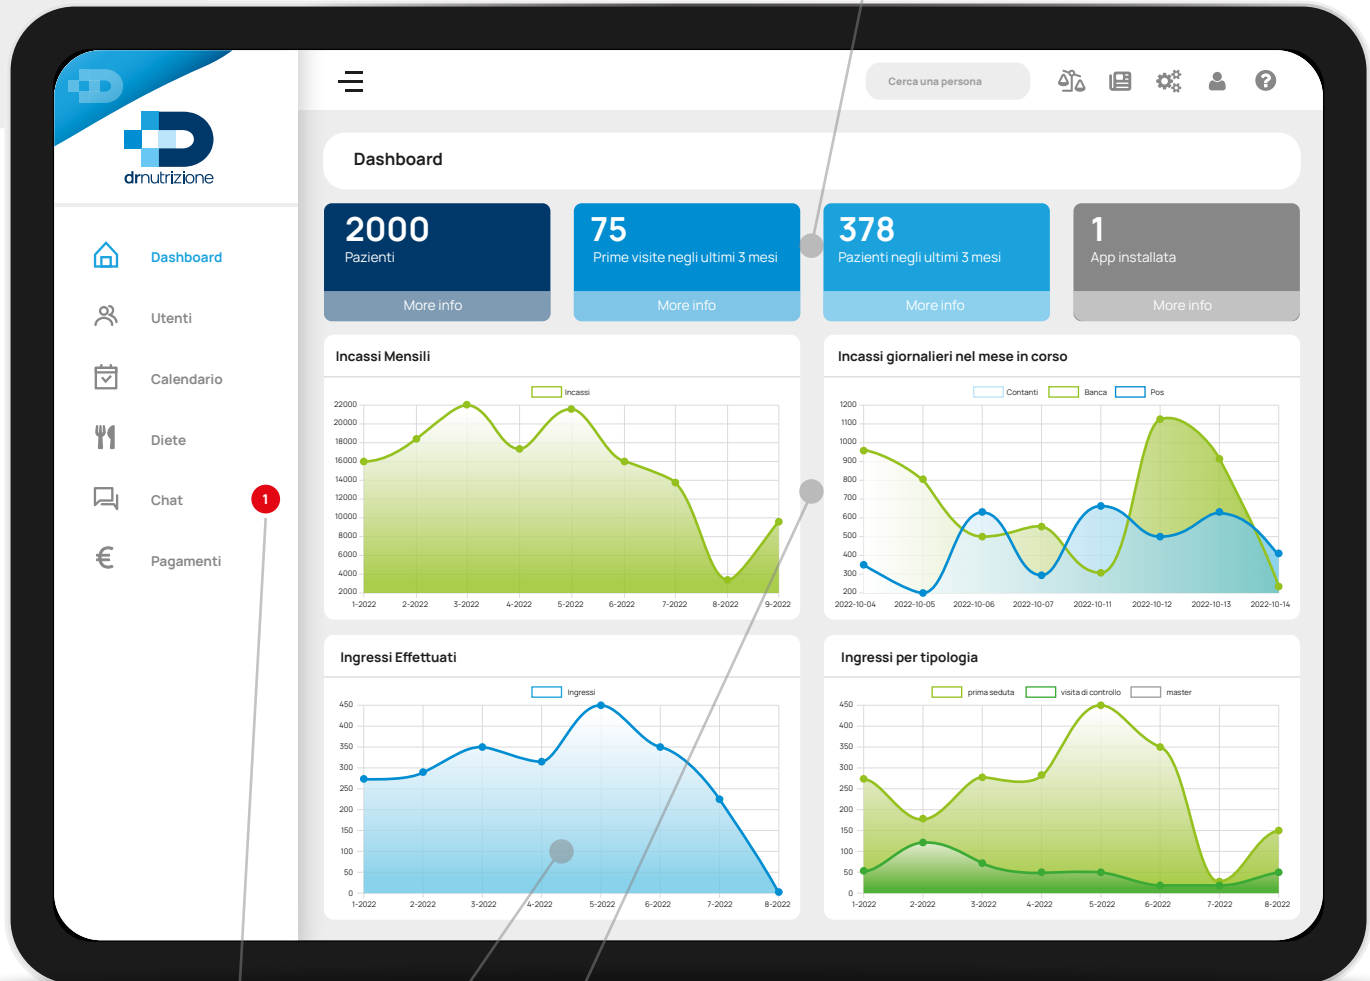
drnutrizione

Dashboard
Utenti
Calendario
Diete
Chat 1
Pagamenti

Cerca una persona

Dashboard

2000
Pazienti
More info

75
Prime visite negli ultimi 3 mesi
More info

378
Pazienti negli ultimi 3 mesi
More info

1
App installata
More info

Incassi Mensili
Incassi
22000 20000 18000 16000 14000 12000 10000 8000 6000 4000 2000
1-2022 2-2022 3-2022 4-2022 5-2022 6-2022 7-2022 8-2022 9-2022

Incassi giornalieri nel mese in corso
Contanti Banca Pos
1200 1100 1000 900 800 700 600 500 400 300 200
2022-10-04 2022-10-05 2022-10-06 2022-10-07 2022-10-11 2022-10-12 2022-10-13 2022-10-14

Ingressi Effettuati
Ingressi
450 400 350 300 250 200 150 100 50 0
1-2022 2-2022 3-2022 4-2022 5-2022 6-2022 7-2022 8-2022

Ingressi per tipologia
prima seduta visita di controllo master
450 400 350 300 250 200 150 100 50 0
1-2022 2-2022 3-2022 4-2022 5-2022 6-2022 7-2022 8-2022